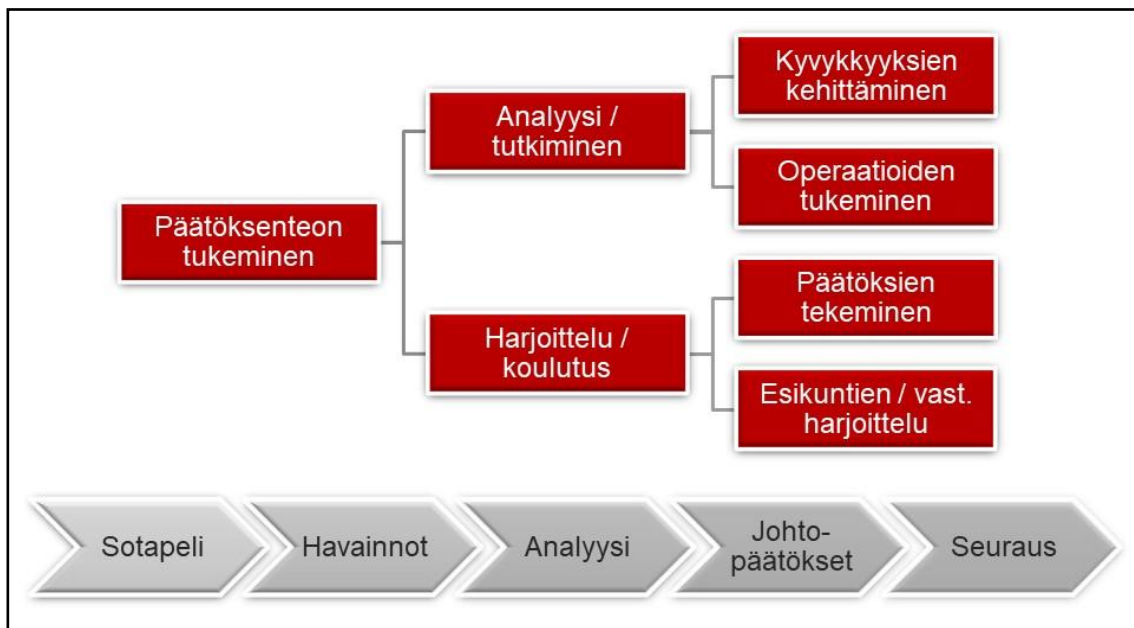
Päätöksenteon tukeminen

Analyysi / tutkiminen

Kyvykkyyksien kehittäminen

Operaatioiden tukeminen

Harjoittelu / koulutus

Päätöksien tekeminen

Esikuntien / vast. harjoittelu

Sotapeli

Havainnot

Analyysi

Johto-päätökset

Seuraus